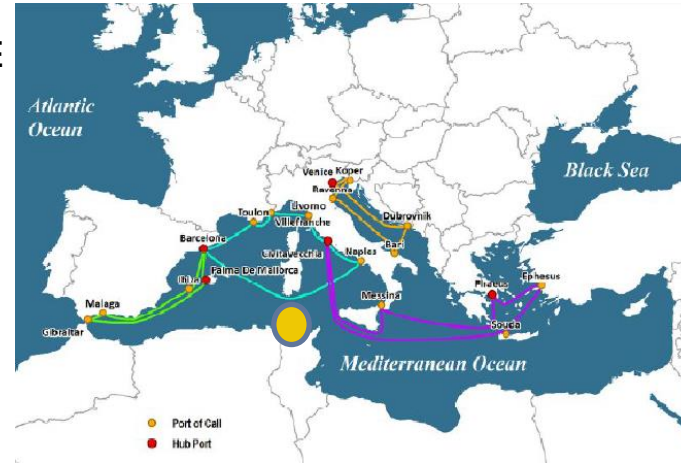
Atlantic Ocean

Black Sea

Venice
Koper
Ravenna
Livorno
Toulon
Villefranche
Dubrovnik
Bari
Barcelona
Civitavecchia
Naples
Palma De Mallorca
Ibiza
Malaga
Gibraltar
Messina
Piraeus
Ephesus
Souda

Mediterranean Ocean

Port of Call
Hub Port